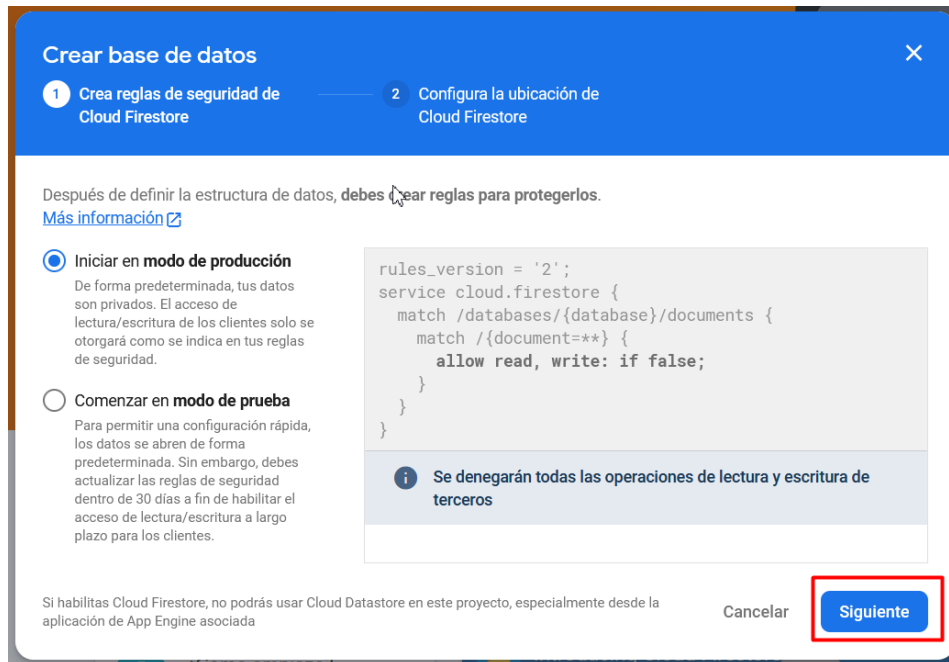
Crear base de datos

1 Crea reglas de seguridad de Cloud Firestore

2 Configura la ubicación de Cloud Firestore

Después de definir la estructura de datos, **debes crear reglas para protegerlos**.
Más información

Iniciar en **modo de producción**
De forma predeterminada, tus datos son privados. El acceso de lectura/escritura de los clientes solo se otorgará como se indica en tus reglas de seguridad.

Comenzar en **modo de prueba**
Para permitir una configuración rápida, los datos se abren de forma predeterminada. Sin embargo, debes actualizar las reglas de seguridad dentro de 30 días a fin de habilitar el acceso de lectura/escritura a largo plazo para los clientes.

```
rules_version = '2';
service cloud.firestore {
  match /databases/{database}/documents {
    match /{document=**} {
      allow read, write: if false;
    }
  }
}
```

Se denegarán todas las operaciones de lectura y escritura de terceros

Si habilitas Cloud Firestore, no podrás usar Cloud Datastore en este proyecto, especialmente desde la aplicación de App Engine asociada

Cancelar

Siguiente